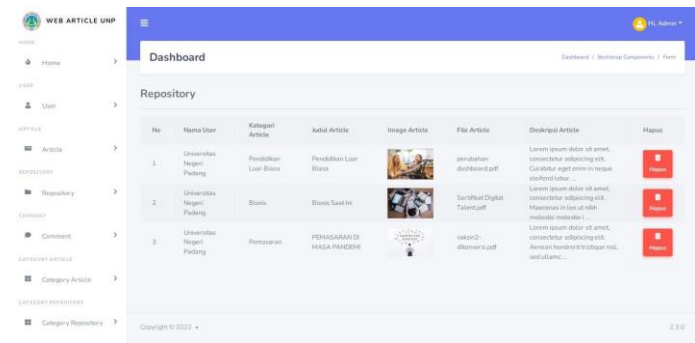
WEB ARTICLE UNP

HOME

Home

USER

User

ARTICLE

Article

REPOSITORY

Repository

COMMENT

Comment

CATEGORY ARTICLE

Category Article

CATEGORY REPOSITORY

Category Repository

≡

Hi, Admin

Dashboard

Dashboard / Bootstrap Components / Form

Repository

| No | Nama User | Kategori Article | Judul Article | Image Article | File Article | Deskripsi Article | Hapus |
|---|---|---|---|---|---|---|---|
| 1 | Universitas Negeri Padang | Pendidikan Luar Biasa | Pendidikan Luar Biasa | | perubahan dashboard.pdf | Lorem ipsum dolor sit amet, consectetur adipiscing elit. Curabitur eget enim in neque eleifend lobor ... | Hapus |
| 2 | Universitas Negeri Padang | Bisnis | Bisnis Saat Ini | | Sertifikat Digital Talent.pdf | Lorem ipsum dolor sit amet, consectetur adipiscing elit. Maecenas in leo ut nibh molestie molestie i ... | Hapus |
| 3 | Universitas Negeri Padang | Pemasaran | PEMASARAN DI MASA PANDEMI | | sokein2-dikonversi.pdf | Lorem ipsum dolor sit amet, consectetur adipiscing elit. Aenean hendrerit tristique nisl, sed ullamc ... | Hapus |

Copyright © 2022 •

2.3.0